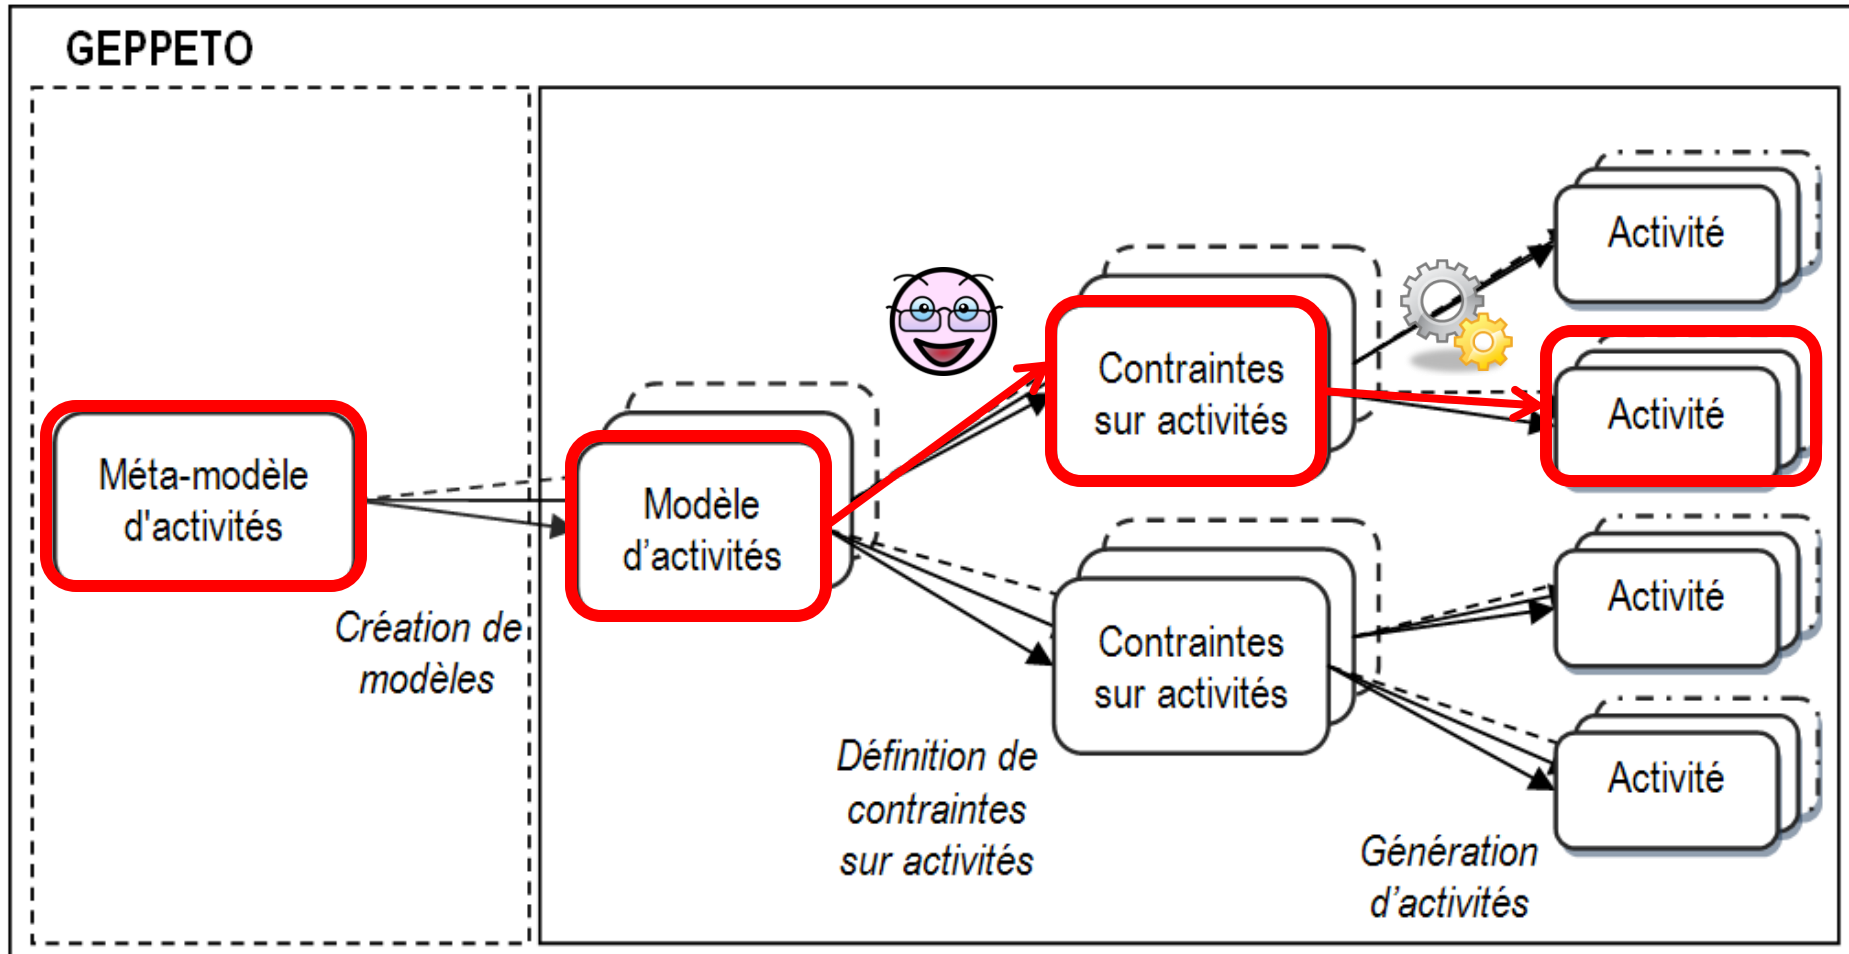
GEPPETO

Méta-modèle d'activités

Création de modèles

Modèle d'activités

Contraintes sur activités

Contraintes sur activités

Définition de contraintes sur activités

Activité

Activité

Activité

Activité

Génération d'activités